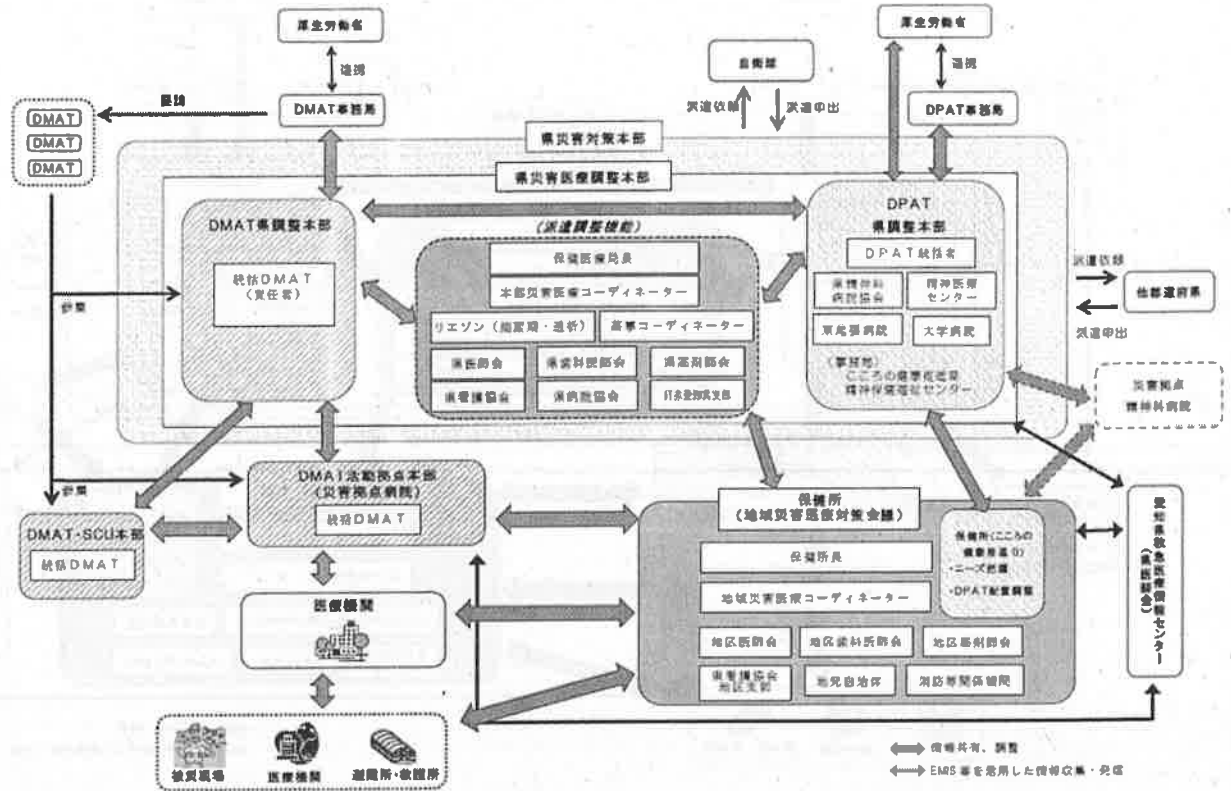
厚生労働省

連携

DMAT事務局

派遣

DMAT
DMAT
DMAT

参集

自衛隊

派遣依頼

派遣申出

厚生労働省

連携

DPAT事務局

県災害対策本部

県災害医療調整本部

DMAT県調整本部

統括DMAT（責任者）

（派遣調整機能）

保健医療局長

本部災害医療コーディネーター

リエゾン（消防局・通信）

薬事コーディネーター

県医師会

県歯科医師会

県薬剤師会

県看護協会

県病院協会

日本赤十字社支部

DPAT
県調整本部

DPAT統括者

県精神科病院協会

精神医療センター

東尾張病院

大学病院

（事務局）
こころの健康推進室
精神保健福祉センター

派遣依頼

他都道府県

派遣申出

災害拠点精神科病院

参集

DMAT・SCU本部

統括DMAT

DMAT活動拠点本部
（災害拠点病院）

統括DMAT

医療機関

保健所
（地域災害医療対策会議）

保健所（こころの健康推進G）
・ニーズ把握
・DPAT配置調整

保健所長

地域災害医療コーディネーター

地区医師会

地区歯科医師会

地区薬剤師会

県看護協会地区支部

市町村自治体

消防等関係機関

愛知県救急医療情報センター（愛知県）

被災現場

医療機関

避難所・救護所

情報共有、調整

EMIS等を活用した情報収集・発信